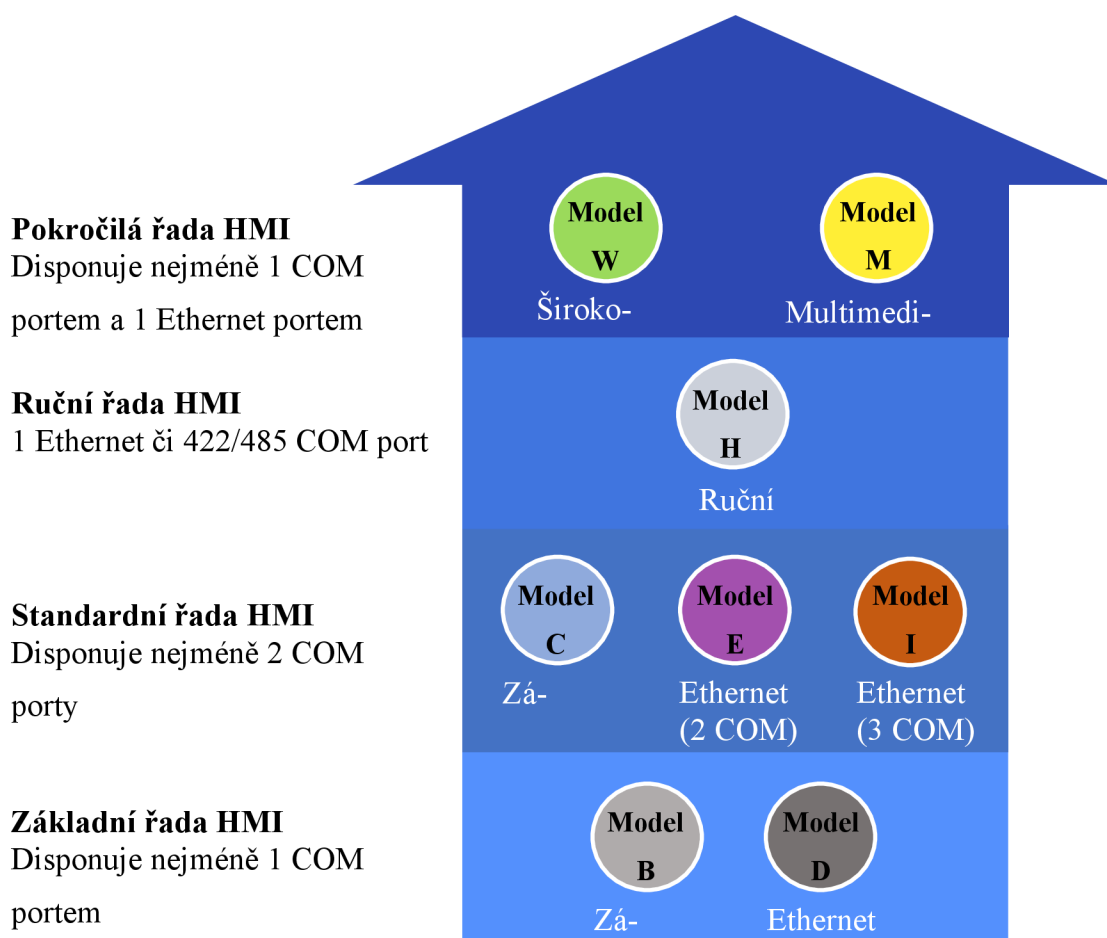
Pokročilá řada HMI
Disponuje nejméně 1 COM portem a 1 Ethernet portem

Model W
Široko-

Model M
Multimedi-

Ruční řada HMI
1 Ethernet či 422/485 COM port

Model H
Ruční

Standardní řada HMI
Disponuje nejméně 2 COM porty

Model C
Zá-

Model E
Ethernet (2 COM)

Model I
Ethernet (3 COM)

Základní řada HMI
Disponuje nejméně 1 COM portem

Model B
Zá-

Model D
Ethernet